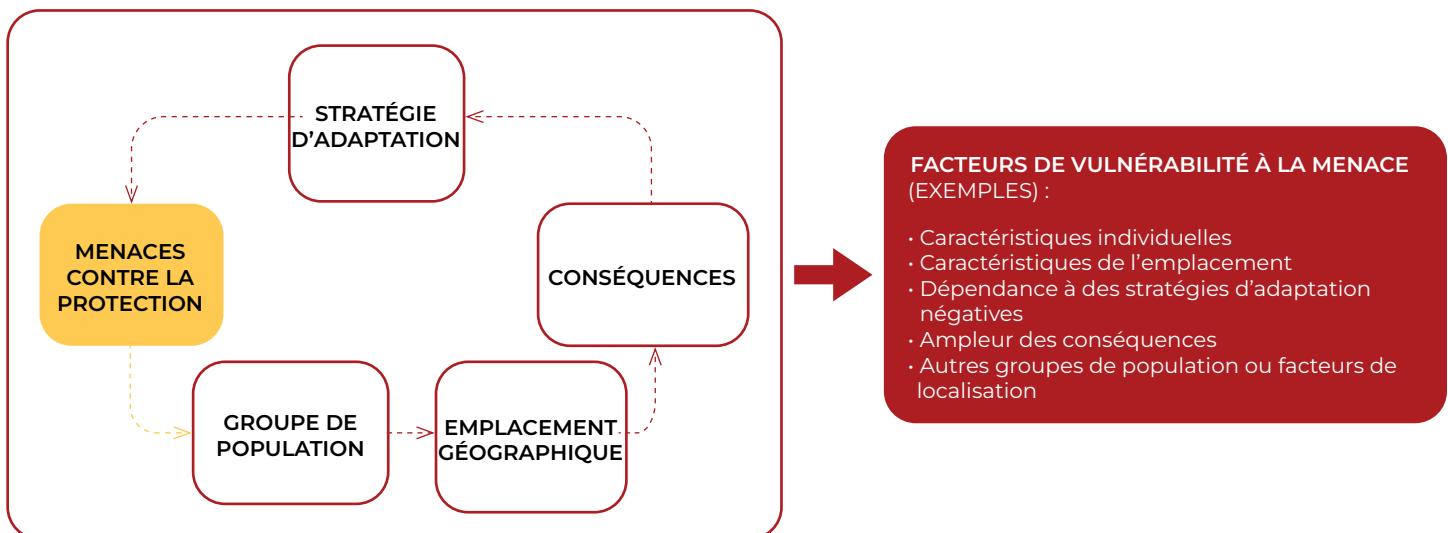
STRATÉGIE D'ADAPTATION

MENACES CONTRE LA PROTECTION

CONSÉQUENCES

GROUPE DE POPULATION

EMPLACEMENT GÉOGRAPHIQUE

FACTEURS DE VULNÉRABILITÉ À LA MENACE (EXEMPLES) :

• Caractéristiques individuelles
• Caractéristiques de l'emplacement
• Dépendance à des stratégies d'adaptation négatives
• Ampleur des conséquences
• Autres groupes de population ou facteurs de localisation